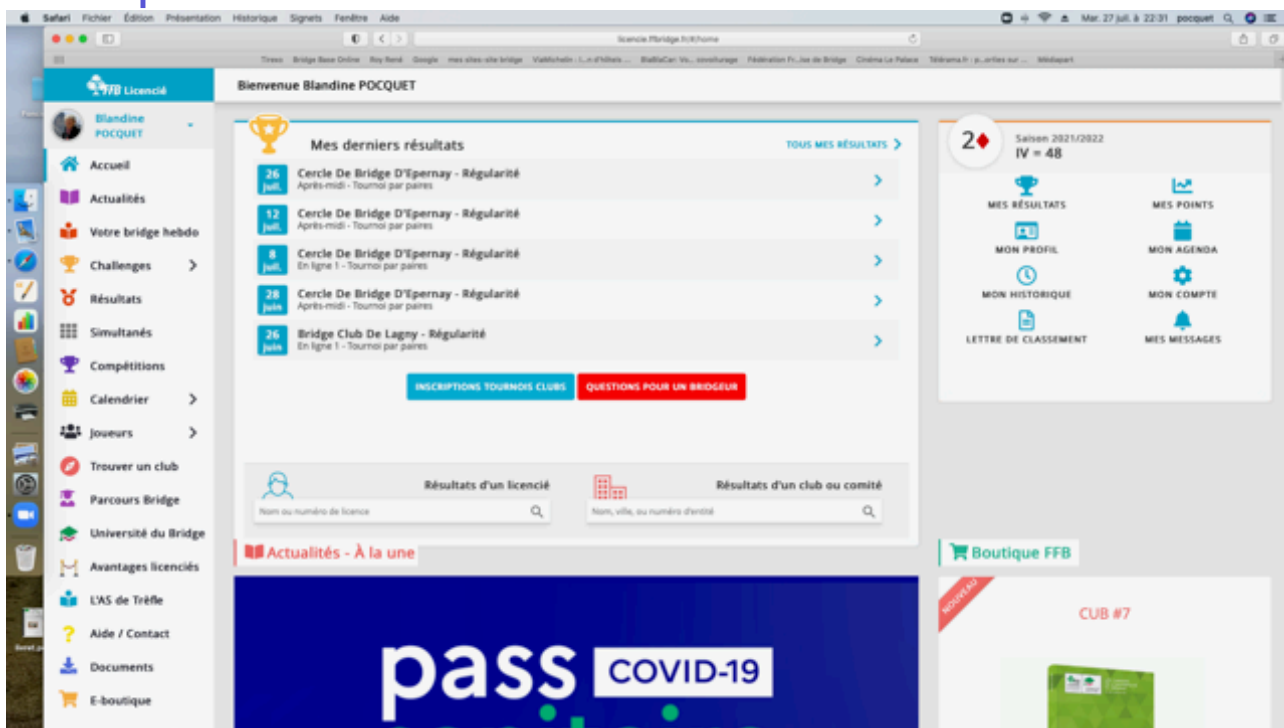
Safari Fichier Édition Présentation Historique Signets Fenêtre Aide

Mar. 27 juil. à 22:31 pocquet

licence.ffbridge.fr/#/home

Tireso Bridge Base Online Roy René Google mes sites-site bridge ViaMichelin : I...n d'hôtels ... BlaBlaCar: Vo... covoiturage Fédération Fr...se de Bridge Cinéma Le Palace Télérama.fr : p...rties sur ... Médiapart

FFB Licencié

Bienvenue Blandine POCQUET

Blandine POCQUET

Accueil
Actualités
Votre bridge hebdo
Challenges
Résultats
Simultanés
Compétitions
Calendrier
Joueurs
Trouver un club
Parcours Bridge
Université du Bridge
Avantages licenciés
L'AS de Trèfle
Aide / Contact
Documents
E-boutique

Mes derniers résultats

TOUS MES RÉSULTATS

26 juil. Cercle De Bridge D'Epernay - Régularité
Après-midi - Tournoi par paires

12 juil. Cercle De Bridge D'Epernay - Régularité
Après-midi - Tournoi par paires

8 juil. Cercle De Bridge D'Epernay - Régularité
En ligne 1 - Tournoi par paires

28 juin Cercle De Bridge D'Epernay - Régularité
Après-midi - Tournoi par paires

26 juin Bridge Club De Lagny - Régularité
En ligne 1 - Tournoi par paires

INSCRIPTIONS TOURNOIS CLUBS

QUESTIONS POUR UN BRIDGEUR

Résultats d'un licencié
Nom ou numéro de licence

Résultats d'un club ou comité
Nom, ville, ou numéro d'entité

2♦
Saison 2021/2022
IV = 48

MES RÉSULTATS
MES POINTS
MON PROFIL
MON AGENDA
MON HISTORIQUE
MON COMPTE
LETTRE DE CLASSEMENT
MES MESSAGES

Actualités - À la une

pass COVID-19

Boutique FFB

NOUVEAU

CUB #7